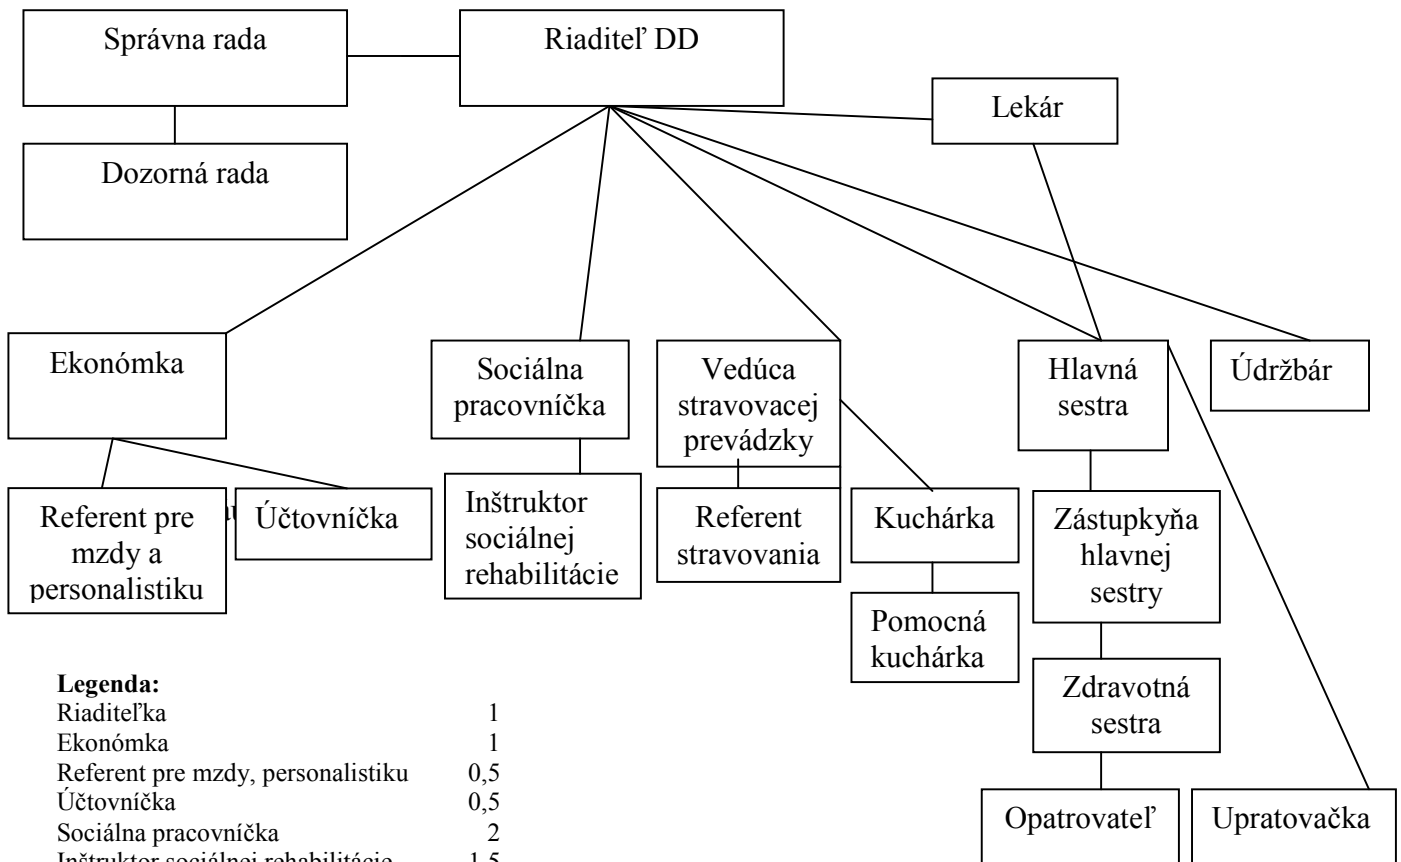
Správna rada

Riaditeľ DD

Lekár

Dozorná rada

Ekonómka

Sociálna pracovníčka

Vedúca stravovacej prevádzky

Hlavná sestra

Údržbár

Referent pre mzdy a personalistiku

Účtovníčka

Inštruktor sociálnej rehabilitácie

Referent stravovania

Kuchárka

Zástupkyňa hlavnej sestry

Pomocná kuchárka

Zdravotná sestra

Opatrovateľ

Upratovačka

**Legenda:**

| | |
|---|---|
| Riaditeľka | 1 |
| Ekonómka | 1 |
| Referent pre mzdy, personalistiku | 0,5 |
| Účtovníčka | 0,5 |
| Sociálna pracovníčka | 2 |
| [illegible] | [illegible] |